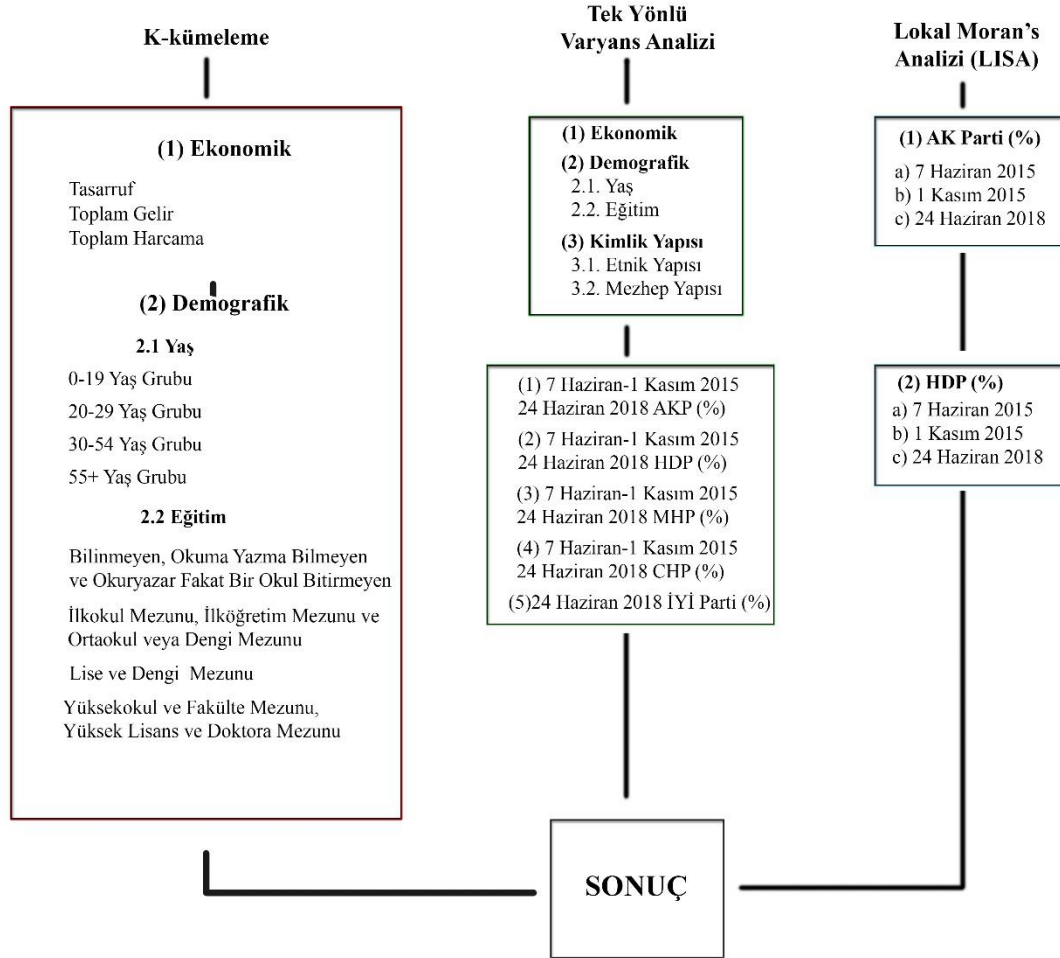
K-kümeleme

(1) Ekonomik

Tasarruf
Toplam Gelir
Toplam Harcama

(2) Demografik

2.1 Yaş

0-19 Yaş Grubu

20-29 Yaş Grubu

30-54 Yaş Grubu

55+ Yaş Grubu

2.2 Eğitim

Bilinmeyen, Okuma Yazma Bilmeyen ve Okuryazar Fakat Bir Okul Bitirmeyen

İlkokul Mezunu, İlköğretim Mezunu ve Ortaokul veya Dengi Mezunu

Lise ve Dengi Mezunu

Yüksekokul ve Fakülte Mezunu, Yüksek Lisans ve Doktora Mezunu

Tek Yönlü Varyans Analizi

(1) Ekonomik

(2) Demografik
2.1. Yaş
2.2. Eğitim

(3) Kimlik Yapısı
3.1. Etnik Yapısı
3.2. Mezhep Yapısı

(1) 7 Haziran-1 Kasım 2015 24 Haziran 2018 AKP (%)

(2) 7 Haziran-1 Kasım 2015 24 Haziran 2018 HDP (%)

(3) 7 Haziran-1 Kasım 2015 24 Haziran 2018 MHP (%)

(4) 7 Haziran-1 Kasım 2015 24 Haziran 2018 CHP (%)

(5)24 Haziran 2018 İYİ Parti (%)

Lokal Moran's Analizi (LISA)

(1) AK Parti (%)
a) 7 Haziran 2015
b) 1 Kasım 2015
c) 24 Haziran 2018

(2) HDP (%)
a) 7 Haziran 2015
b) 1 Kasım 2015
c) 24 Haziran 2018

SONUÇ